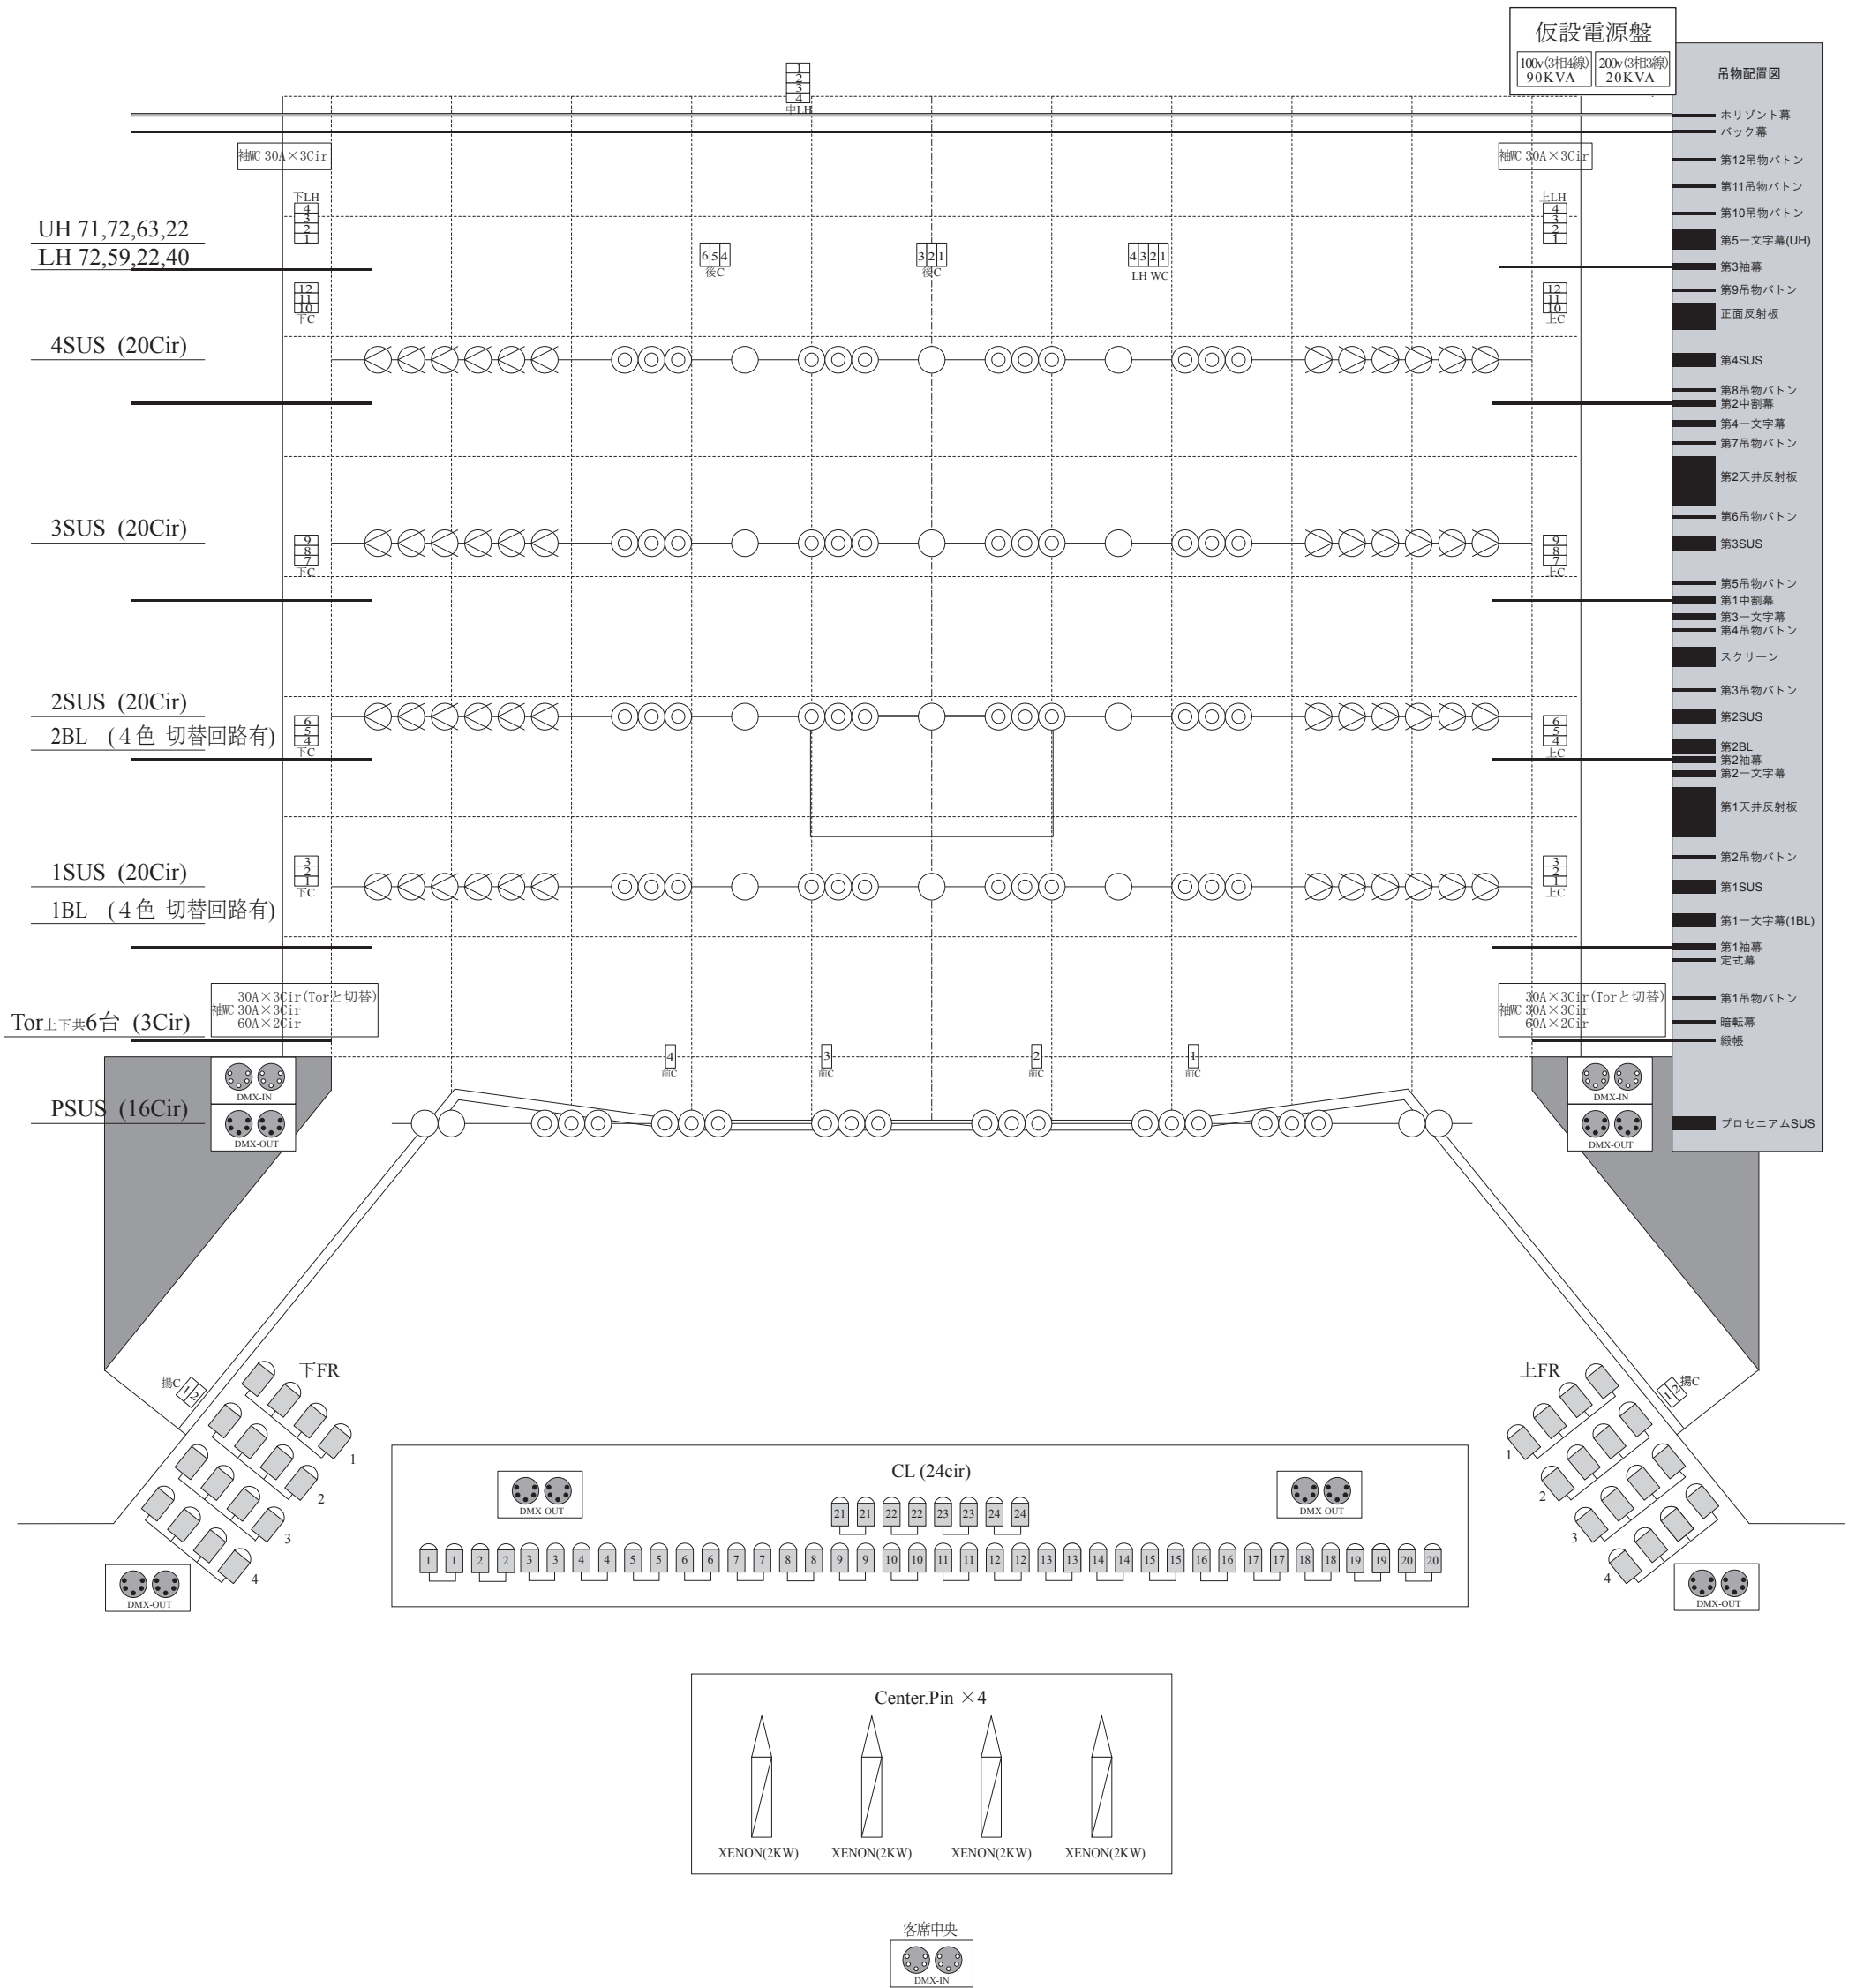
仮設電源盤
100v(3相4線) 90KVA
200v(3相3線) 20KVA

吊物配置図
ホリゾント幕
バック幕
第12吊物バトン
第11吊物バトン
第10吊物バトン
第5一文字幕(UH)
第3袖幕
第9吊物バトン
正面反射板
第4SUS
第8吊物バトン
第2中割幕
第4一文字幕
第7吊物バトン
第2天井反射板
第6吊物バトン
第3SUS
第5吊物バトン
第1中割幕
第3一文字幕
第4吊物バトン
スクリーン
第3吊物バトン
第2SUS
第2BL
第2袖幕
第2一文字幕
第1天井反射板
第2吊物バトン
第1SUS
第1一文字幕(1BL)
第1袖幕
定式幕
第1吊物バトン
暗転幕
緞帳
プロセニアムSUS

1 2 3 4 中LH
袖WC 30A×3Cir
袖WC 30A×3Cir
下LH 4 3 2 1
上LH 4 3 2 1
UH 71,72,63,22
LH 72,59,22,40
6 5 4 後C
3 2 1 後C
4 3 2 1 LH WC
12 11 10 下C
12 11 10 上C
4SUS (20Cir)
3SUS (20Cir)
9 8 7 下C
9 8 7 上C
2SUS (20Cir)
2BL (4色 切替回路有)
6 5 4 下C
6 5 4 上C
1SUS (20Cir)
1BL (4色 切替回路有)
3 2 1 下C
3 2 1 上C
30A×3Cir(Torと切替)
袖WC 30A×3Cir
60A×2Cir
30A×3Cir(Torと切替)
袖WC 30A×3Cir
60A×2Cir
Tor上下共6台 (3Cir)
4 前C
3 前C
2 前C
1 前C
DMX-IN
DMX-OUT
DMX-IN
DMX-OUT
PSUS (16Cir)
揚C 1 2
下FR
1 2 3 4
DMX-OUT
上FR
揚C 1 2
1 2 3 4
DMX-OUT
CL (24cir)
DMX-OUT
DMX-OUT
21 21 22 22 23 23 24 24
1 1 2 2 3 3 4 4 5 5 6 6 7 7 8 8 9 9 10 10 11 11 12 12 13 13 14 14 15 15 16 16 17 17 18 18 19 19 20 20
Center.Pin ×4
XENON(2KW) XENON(2KW) XENON(2KW) XENON(2KW)
客席中央
DMX-IN